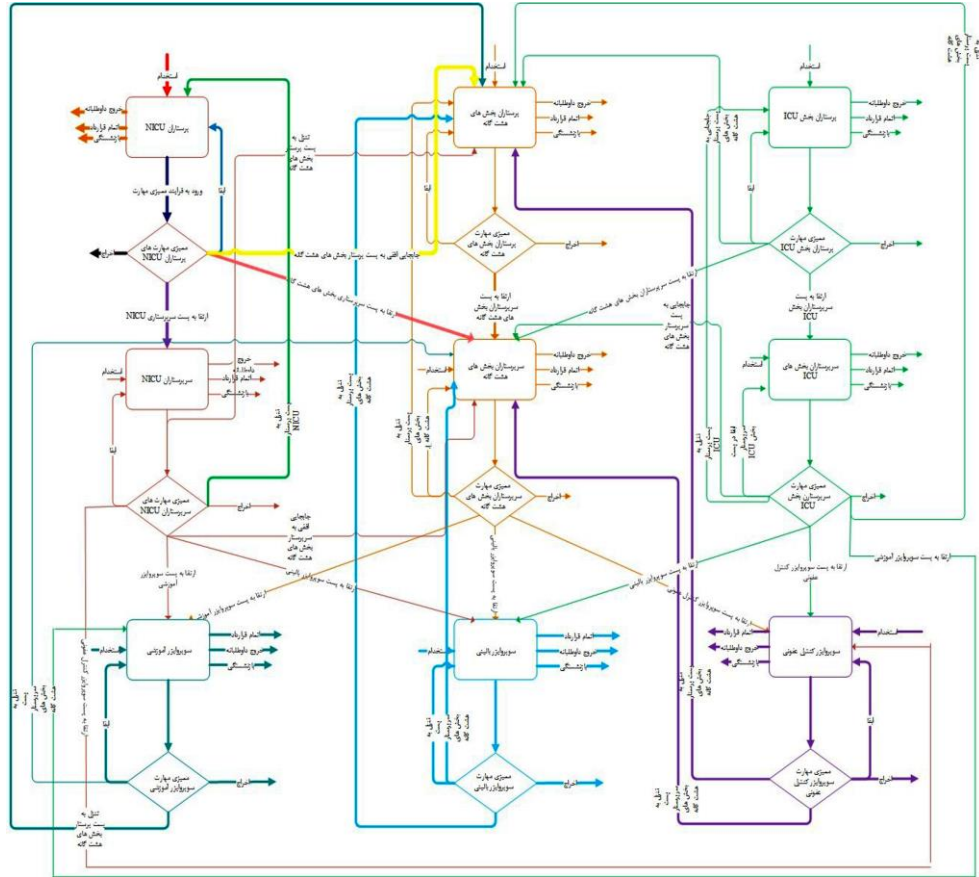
استخدام
پرستاران NICU
خروج داوطلبانه
اتمام قرارداد
بازنشستگی
ورود به فرایند ممیزی مهارت
ابقا
ممیزی مهارت های پرستاران NICU
اخراج
ارتقا به پست سرپرستاری NICU
استخدام
سرپرستاران NICU
خروج داوطلبانه
اتمام قرارداد
بازنشستگی
ابقا
ممیزی مهارت های سرپرستاران NICU
اخراج
تنزل به پست پرستار NICU
جابجایی افقی به پست سرپرستار بخش های هشت گانه
ارتقا به پست سوپروایزر آموزشی
استخدام
سوپروایزر آموزشی
اتمام قرارداد
خروج داوطلبانه
بازنشستگی
ابقا
ممیزی مهارت سوپروایزر آموزشی
اخراج
تنزل به پست سرپرستار بخش های هشت گانه
تنزل به پست پرستار بخش های هشت گانه
استخدام
پرستاران بخش های هشت گانه
خروج داوطلبانه
اتمام قرارداد
بازنشستگی
ممیزی مهارت پرستاران بخش های هشت گانه
اخراج
جابجایی افقی به پست پرستاران بخش های هشت گانه
تنزل به پست پرستار بخش های هشت گانه
ارتقا به پست سرپرستاران بخش های هشت گانه
ارتقا به پست سرپرستاری بخش های هشت گانه
استخدام
سرپرستاران بخش های هشت گانه
خروج داوطلبانه
اتمام قرارداد
بازنشستگی
تنزل به پست پرستار بخش های هشت گانه
ممیزی مهارت سرپرستاران بخش های هشت گانه
اخراج
ارتقا به پست سوپروایزر آموزشی
ارتقا به پست سوپروایزر بالینی
استخدام
سوپروایزر بالینی
اتمام قرارداد
خروج داوطلبانه
بازنشستگی
تنزل به پست پرستار بخش های هشت گانه
ممیزی مهارت سوپروایزر بالینی
اخراج
استخدام
پرستاران بخش ICU
خروج داوطلبانه
اتمام قرارداد
بازنشستگی
ابقا
جابجایی به پست پرستار بخش های هشت گانه
ممیزی مهارت پرستاران بخش ICU
اخراج
ارتقا به پست سرپرستاران بخش ICU
جابجایی به پست سرپرستار بخش های هشت گانه
استخدام
سرپرستاران بخش های ICU
خروج داوطلبانه
اتمام قرارداد
بازنشستگی
ابقا در پست ICU
تنزل به پست پرستار ICU
ممیزی مهارت سرپرستاران بخش ICU
اخراج
ارتقا به پست سوپروایزر کنترل عفونی
ارتقا به پست سوپروایزر بالینی
ارتقا به پست سوپروایزر آموزشی
استخدام
سوپروایزر کنترل عفونی
اتمام قرارداد
خروج داوطلبانه
بازنشستگی
ابقا
ممیزی مهارت سوپروایزر کنترل عفونی
اخراج
تنزل به پست پرستار بخش های هشت گانه
تنزل به پست سرپرستار بخش های هشت گانه